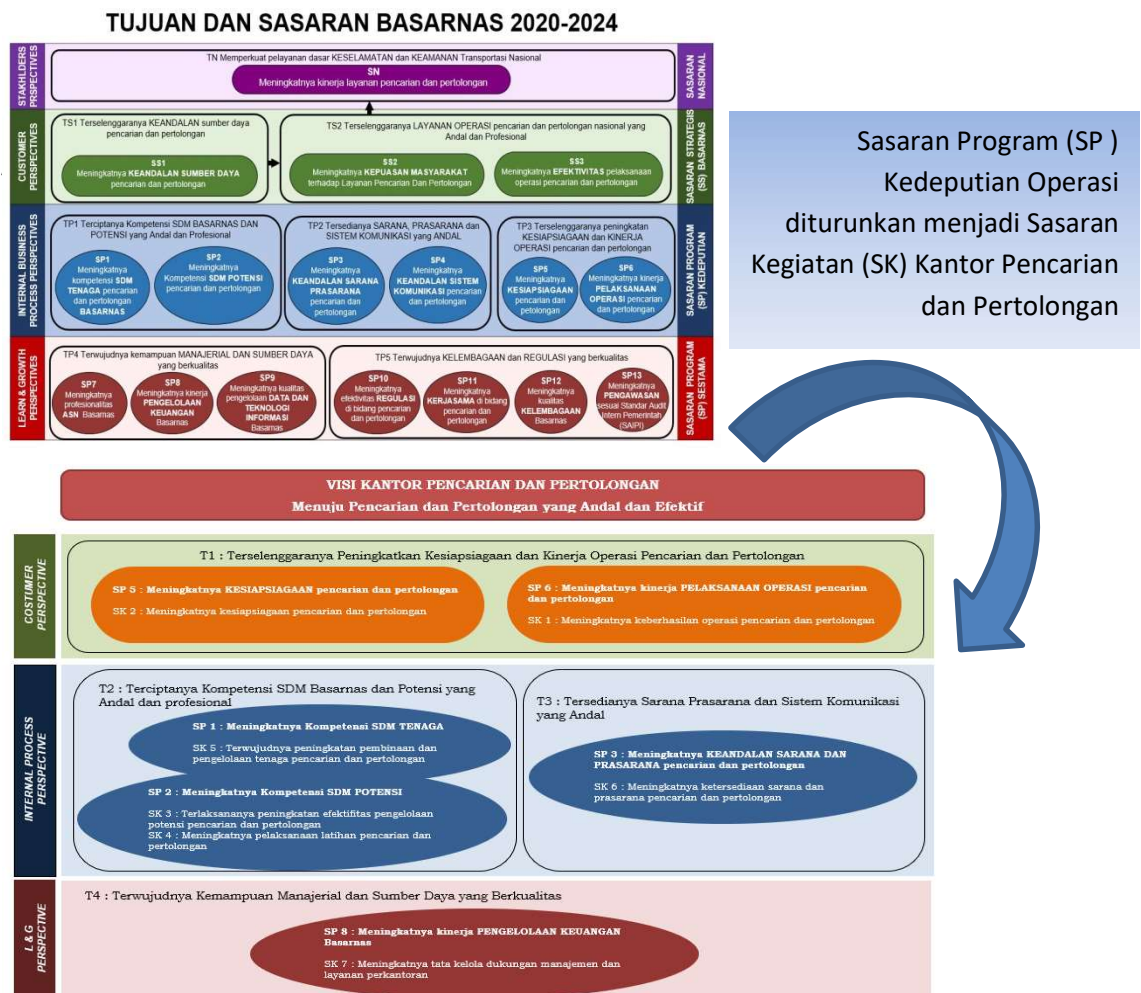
TUJUAN DAN SASARAN BASARNAS 2020-2024

STAKHLDERS PRSPECTIVES

TN Memperkuat pelayanan dasar KESELAMATAN dan KEAMANAN Transportasi Nasional

SN
Meningkatnya kinerja layanan pencarian dan pertolongan

SASARAN NASIONAL

CUSTOMER PERSPECTIVES

TS1 Terselenggaranya KEANDALAN sumber daya pencarian dan pertolongan

SS1
Meningkatnya KEANDALAN SUMBER DAYA pencarian dan pertolongan

TS2 Terselenggaranya LAYANAN OPERASI pencarian dan pertolongan nasional yang Andal dan Profesional

SS2
Meningkatnya KEPUASAN MASYARAKAT terhadap Layanan Pencarian Dan Pertolongan

SS3
Meningkatnya EFEKTIVITAS pelaksanaan operasi pencarian dan pertolongan

SASARAN STRATEGIS (SS) BASARNAS

INTERNAL BUSINESS PROCESS PERSPECTIVES

TP1 Terciptanya Kompetensi SDM BASARNAS DAN POTENSI yang Andal dan Profesional

SP1
Meningkatnya kompetensi SDM TENAGA pencarian dan pertolongan BASARNAS

SP2
Meningkatnya Kompetensi SDM POTENSI pencarian dan pertolongan

TP2 Tersedianya SARANA, PRASARANA dan SISTEM KOMUNIKASI yang ANDAL

SP3
Meningkatnya KEANDALAN SARANA PRASARANA pencarian dan pertolongan

SP4
Meningkatnya KEANDALAN SISTEM KOMUNIKASI pencarian dan pertolongan

TP3 Terselenggaranya peningkatan KESIAPSIAGAAN dan KINERJA OPERASI pencarian dan pertolongan

SP5
Meningkatnya KESIAPSIAGAAN pencarian dan pertolongan

SP6
Meningkatnya kinerja PELAKSANAAN OPERASI pencarian dan pertolongan

SASARAN PROGRAM (SP) KEDEPUTIAN

LEARN & GROWTH PERSPECTIVES

TP4 Terwujudnya kemampuan MANAJERIAL DAN SUMBER DAYA yang berkualitas

SP7
Meningkatnya profesionalitas ASN Basarnas

SP8
Meningkatnya kinerja PENGELOLAAN KEUANGAN Basarnas

SP9
Meningkatnya kualitas pengelolaan DATA DAN TEKNOLOGI INFORMASI Basarnas

TP5 Terwujudnya KELEMBAGAAN dan REGULASI yang berkualitas

SP10
Meningkatnya efektivitas REGULASI di bidang pencarian dan pertolongan

SP11
Meningkatnya KERJASAMA di bidang pencarian dan pertolongan

SP12
Meningkatnya kualitas KELEMBAGAAN Basarnas

SP13
Meningkatnya PENGAWASAN sesuai Standar Audit Intern Pemerintah (SAIPI)

SASARAN PROGRAM (SP) SESTAMA

Sasaran Program (SP ) Kedeputian Operasi diturunkan menjadi Sasaran Kegiatan (SK) Kantor Pencarian dan Pertolongan

VISI KANTOR PENCARIAN DAN PERTOLONGAN
Menuju Pencarian dan Pertolongan yang Andal dan Efektif

COSTUMER PERSPECTIVE

T1 : Terselenggaranya Peningkatkan Kesiapsiagaan dan Kinerja Operasi Pencarian dan Pertolongan

SP 5 : Meningkatnya KESIAPSIAGAAN pencarian dan pertolongan
SK 2 : Meningkatnya kesiapsiagaan pencarian dan pertolongan

SP 6 : Meningkatnya kinerja PELAKSANAAN OPERASI pencarian dan pertolongan
SK 1 : Meningkatnya keberhasilan operasi pencarian dan pertolongan

INTERNAL PROCESS PERSPECTIVE

T2 : Terciptanya Kompetensi SDM Basarnas dan Potensi yang Andal dan profesional

SP 1 : Meningkatnya Kompetensi SDM TENAGA
SK 5 : Terwujudnya peningkatan pembinaan dan pengelolaan tenaga pencarian dan pertolongan

SP 2 : Meningkatnya Kompetensi SDM POTENSI
SK 3 : Terlaksananya peningkatan efektifitas pengelolaan potensi pencarian dan pertolongan
SK 4 : Meningkatnya pelaksanaan latihan pencarian dan pertolongan

T3 : Tersedianya Sarana Prasarana dan Sistem Komunikasi yang Andal

SP 3 : Meningkatnya KEANDALAN SARANA DAN PRASARANA pencarian dan pertolongan
SK 6 : Meningkatnya ketersediaan sarana dan prasarana pencarian dan pertolongan

L & G PERSPECTIVE

T4 : Terwujudnya Kemampuan Manajerial dan Sumber Daya yang Berkualitas

SP 8 : Meningkatnya kinerja PENGELOLAAN KEUANGAN Basarnas
SK 7 : Meningkatnya tata kelola dukungan manajemen dan layanan perkantoran